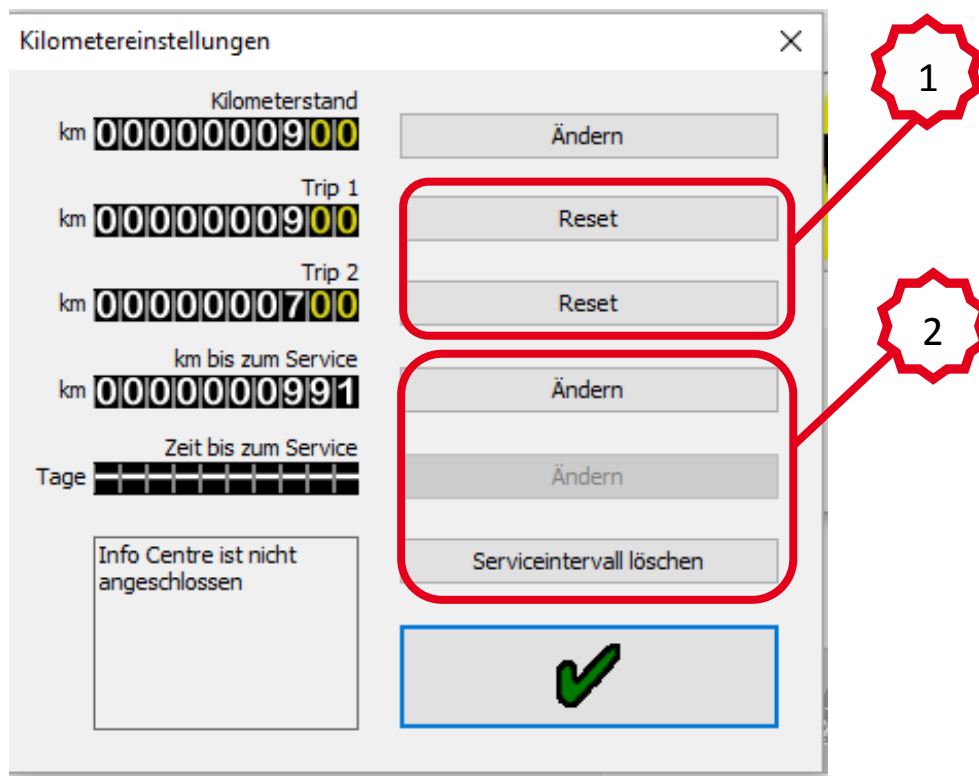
Kilometereinstellungen
X

Kilometerstand
km 0000000900
Ändern

Trip 1
km 0000000900
Reset

Trip 2
km 0000000700
Reset

km bis zum Service
km 0000000991
Ändern

Zeit bis zum Service
Tage ---------
Ändern

Serviceintervall löschen

Info Centre ist nicht angeschlossen

1
2